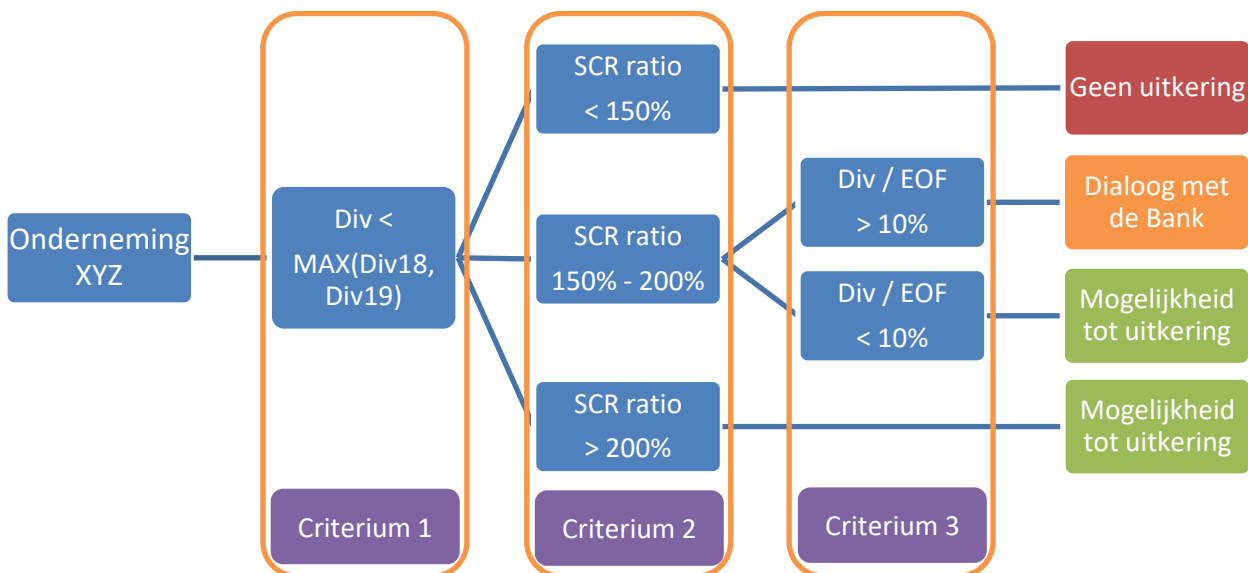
Onderneming XYZ

Div < MAX(Div18, Div19)

Criterium 1

SCR ratio < 150%

SCR ratio 150% - 200%

SCR ratio > 200%

Criterium 2

Div / EOF > 10%

Div / EOF < 10%

Criterium 3

Geen uitkering

Dialoog met de Bank

Mogelijkheid tot uitkering

Mogelijkheid tot uitkering